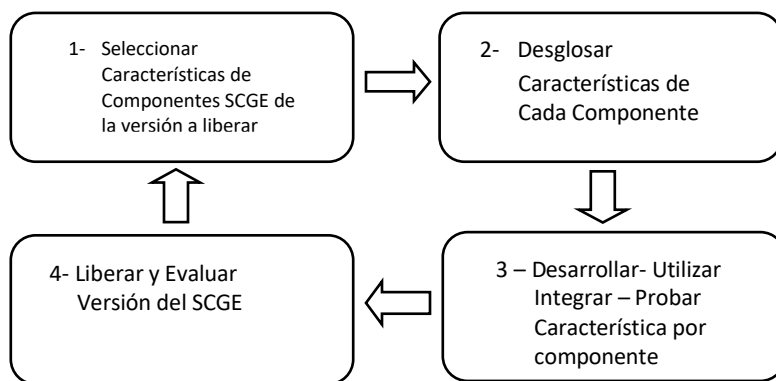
1- Seleccionar Características de Componentes SCGE de la versión a liberar

2- Desglosar Características de Cada Componente

3 – Desarrollar- Utilizar Integrar – Probar Característica por componente

4- Liberar y Evaluar Versión del SCGE